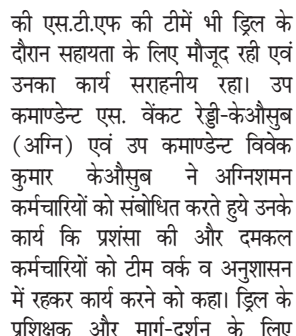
की एस.टी.एफ की टीमें भी ड्रिल के दौरान सहायता के लिए मौजूद रही एवं उनका कार्य सराहनीय रहा। उप कमाण्डेन्ट एस. वेंकट रेड्डी-केऔसुब (अग्नि) एवं उप कमाण्डेन्ट विवेक कुमार केऔसुब ने अग्निशमन कर्मचारियों को संबोधित करते हुये उनके कार्य कि प्रशंसा की और दमकल कर्मचारियों को टीम वर्क व अनुशासन में रहकर कार्य करने को कहा। ड्रिल के प्रशिक्षक और मार्ग-दर्शन के लिए